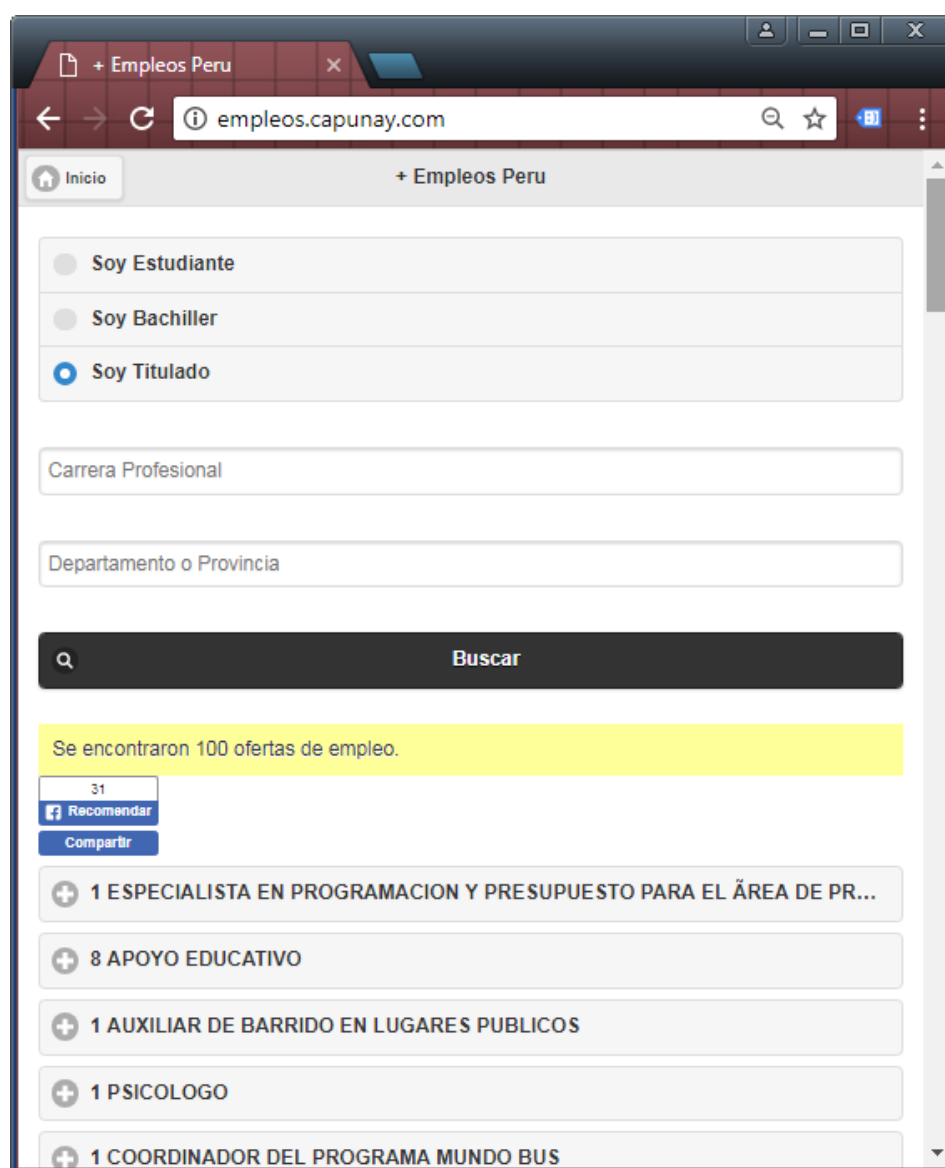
+ Empleos Peru

empleos.capunay.com

Inicio

+ Empleos Peru

Soy Estudiante

Soy Bachiller

Soy Titulado

Carrera Profesional

Departamento o Provincia

Buscar

Se encontraron 100 ofertas de empleo.

31

Recomendar

Compartir

1 ESPECIALISTA EN PROGRAMACION Y PRESUPUESTO PARA EL ÃREA DE PR...

8 APOYO EDUCATIVO

1 AUXILIAR DE BARRIDO EN LUGARES PUBLICOS

1 PSICOLOGO

1 COORDINADOR DEL PROGRAMA MUNDO BUS